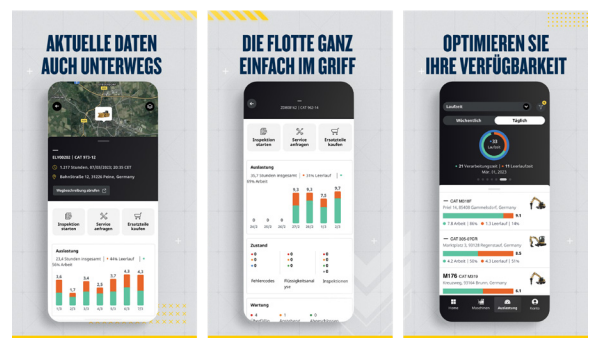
AKTUELLE DATEN AUCH UNTERWEGS

ELS00202 | CAT 973-12

1.217 Stunden, 07/02/2022, 20:35 CET

Bahnstraße 12, 31226 Peine, Germany

Wegbeschreibung abrufen

Inspektion starten

Service anfragen

Ersatzteile kaufen

Auslastung

23,6 Stunden insgesamt | 44% Leerlauf

56% Arbeit

3,6 2,7 3,4 2,2 3,7 4,3 4,3

DIE FLOTTE GANZ EINFACH IM GRIFF

ZDB00162 | CAT M314

Inspektion starten

Service anfragen

Ersatzteile kaufen

Auslastung

25,7 Stunden insgesamt | 31% Leerlauf

69% Arbeit

0 0 0 5,3 5,3 5,3 9,7

Zustand

Fehlercodes

Flüssigkeitsanalyse

Inspektionen

Wartung

OPTIMIEREN SIE IHRE VERFÜGBARKEIT

Laufzeit

Wöchentlich

Täglich

~33 Laufzeit

21 Verarbeitungszeit | 11 Leerlauf

Mar. 21, 2022

CAT MD18F

9.1

7.8 Arbeit | 1.3 Leerlauf

CAT 305 07CR

8.5

4.2 Arbeit | 4.3 Leerlauf

M176 CAT M318

Home

Maschinen

Auslastung

Konto